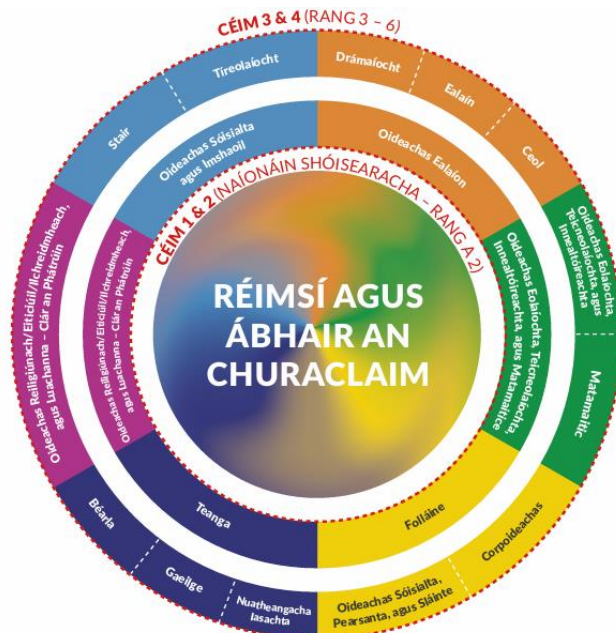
CÉIM 3 & 4 (RANG 3 – 6)

Tíreolaíocht

Stair

Drámaíocht

Ealaín

Ceol

Oideachas Sóisialta agus Imshaoil

Oideachas Ealaíon

CÉIM 1 & 2 (NAÍONÁIN SHÓISEARACHA – RANG A 2)

Oideachas Eolaíochta, Teicneolaíochta, agus Innealtóireachta

Oideachas Eolaíochta, Teicneolaíochta, Innealtóireachta agus Matamaitice

RÉIMSÍ AGUS ÁBHAIR AN CHURACLAIM

Matamaitic

Oideachas Reiligiúnach/Eiticiúil/Ilchreidmheach, agus Luachanna – Clár an Phátrúin

Oideachas Reiligiúnach/Eiticiúil/Ilchreidmheach, agus Luachanna – Clár an Phátrúin

Teanga

Folláine

Corpoideachas

Béarla

Gaeilge

Nuatheangacha Iasachta

Oideachas Sóisialta, Pearsanta, agus Sláinte